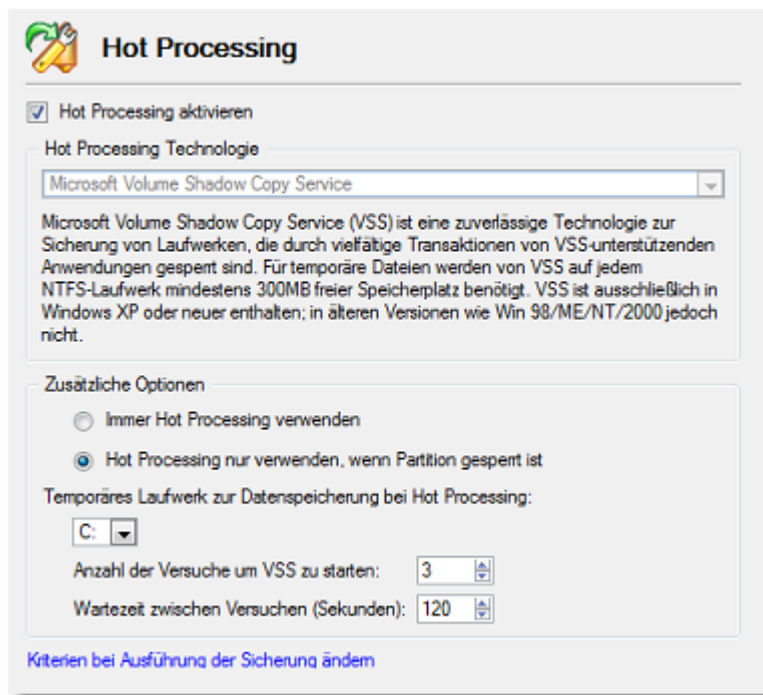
Hot Processing

Hot Processing aktivieren

Hot Processing Technologie

Microsoft Volume Shadow Copy Service

Microsoft Volume Shadow Copy Service (VSS) ist eine zuverlässige Technologie zur Sicherung von Laufwerken, die durch vielfältige Transaktionen von VSS-unterstützenden Anwendungen gesperrt sind. Für temporäre Dateien werden von VSS auf jedem NTFS-Laufwerk mindestens 300MB freier Speicherplatz benötigt. VSS ist ausschließlich in Windows XP oder neuer enthalten; in älteren Versionen wie Win 98/ME/NT/2000 jedoch nicht.

Zusätzliche Optionen

Immer Hot Processing verwenden

Hot Processing nur verwenden, wenn Partition gesperrt ist

Temporäres Laufwerk zur Datenspeicherung bei Hot Processing:

C:

Anzahl der Versuche um VSS zu starten: 3

Wartezeit zwischen Versuchen (Sekunden): 120

Kriterien bei Ausführung der Sicherung ändern